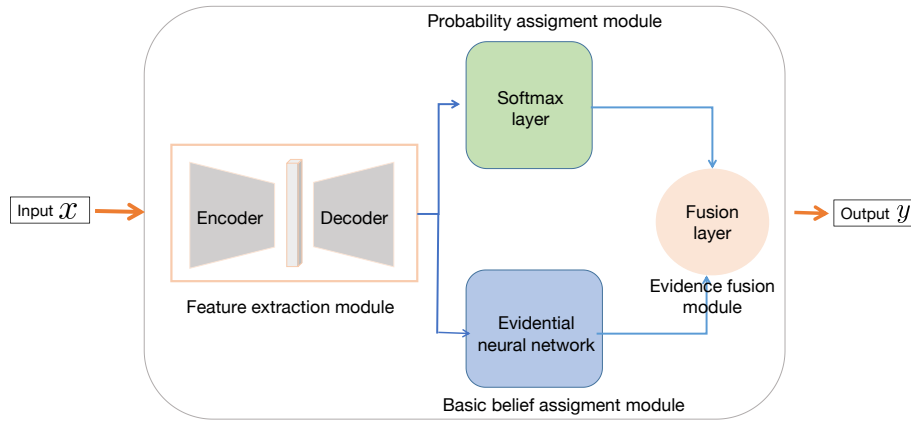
Probability assigment module

Input $x$

Softmax layer

Encoder

Decoder

Fusion layer

Output $y$

Feature extraction module

Evidence fusion module

Evidential neural network

Basic belief assigment module